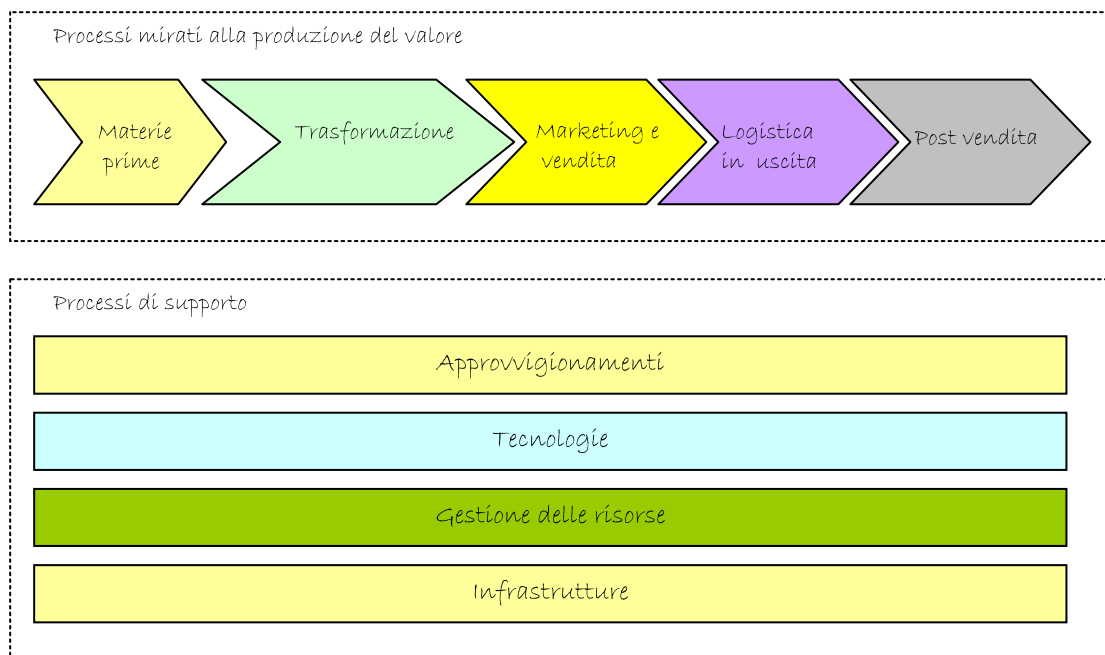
Processi mirati alla produzione del valore

Materie prime

Trasformazione

Marketing e vendita

Logistica in uscita

Post vendita

Processi di supporto

Approvvigionamenti

Tecnologie

Gestione delle risorse

Infrastrutture